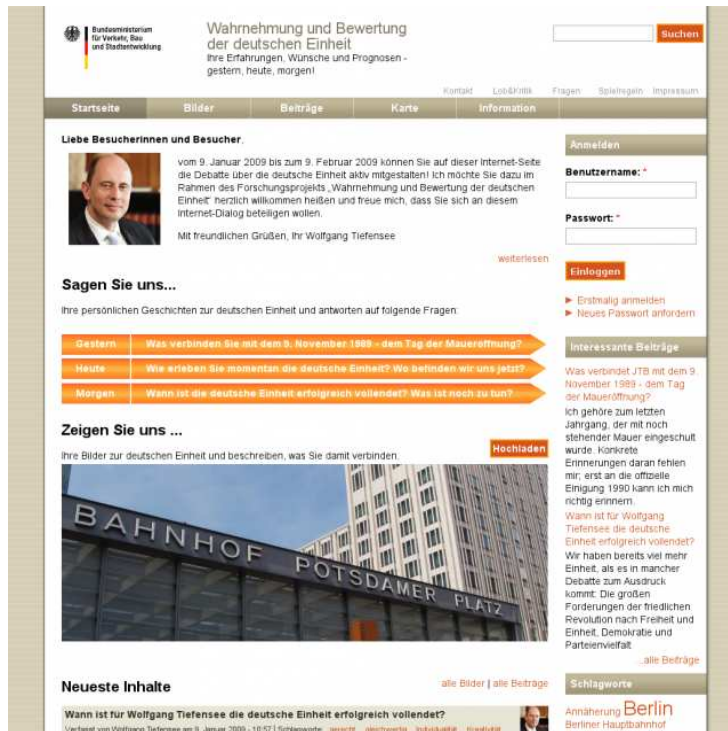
Bundesministerium für Verkehr, Bau und Stadtentwicklung

Wahrnehmung und Bewertung der deutschen Einheit
Ihre Erfahrungen, Wünsche und Prognosen - gestern, heute, morgen!

Suchen

Kontakt Lob&Kritik Fragen Spielregeln Impressum

Startseite Bilder Beiträge Karte Information

Liebe Besucherinnen und Besucher,

vom 9. Januar 2009 bis zum 9. Februar 2009 können Sie auf dieser Internet-Seite die Debatte über die deutsche Einheit aktiv mitgestalten! Ich möchte Sie dazu im Rahmen des Forschungsprojekts „Wahrnehmung und Bewertung der deutschen Einheit" herzlich willkommen heißen und freue mich, dass Sie sich an diesem Internet-Dialog beteiligen wollen.

Mit freundlichen Grüßen, Ihr Wolfgang Tiefensee

weiterlesen

Sagen Sie uns...

Ihre persönlichen Geschichten zur deutschen Einheit und antworten auf folgende Fragen:

Gestern Was verbinden Sie mit dem 9. November 1989 - dem Tag der Maueröffnung?
Heute Wie erleben Sie momentan die deutsche Einheit? Wo befinden wir uns jetzt?
Morgen Wann ist die deutsche Einheit erfolgreich vollendet? Was ist noch zu tun?

Zeigen Sie uns ...

Hochladen

Ihre Bilder zur deutschen Einheit und beschreiben, was Sie damit verbinden.

BAHNHOF POTSDAMER PLATZ

Neueste Inhalte

alle Bilder | alle Beiträge

Wann ist für Wolfgang Tiefensee die deutsche Einheit erfolgreich vollendet?
Verfasst von Wolfgang Tiefensee am 9. Januar 2009 - 10:57 | Schlagworte: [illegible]

Anmelden

Benutzername: *

Passwort: *

Einloggen

▶ Erstmalig anmelden
▶ Neues Passwort anfordern

Interessante Beiträge

Was verbindet JTB mit dem 9. November 1989 - dem Tag der Maueröffnung?
Ich gehöre zum letzten Jahrgang, der mit noch stehender Mauer eingeschult wurde. Konkrete Erinnerungen daran fehlen mir; erst an die offizielle Einigung 1990 kann ich mich richtig erinnern.
Wann ist für Wolfgang Tiefensee die deutsche Einheit erfolgreich vollendet?
Wir haben bereits viel mehr Einheit, als es in mancher Debatte zum Ausdruck kommt. Die großen Forderungen der friedlichen Revolution nach Freiheit und Einheit, Demokratie und Parteienvielfalt
...alle Beiträge

Schlagworte

Annäherung Berlin
Berliner Hauptbahnhof